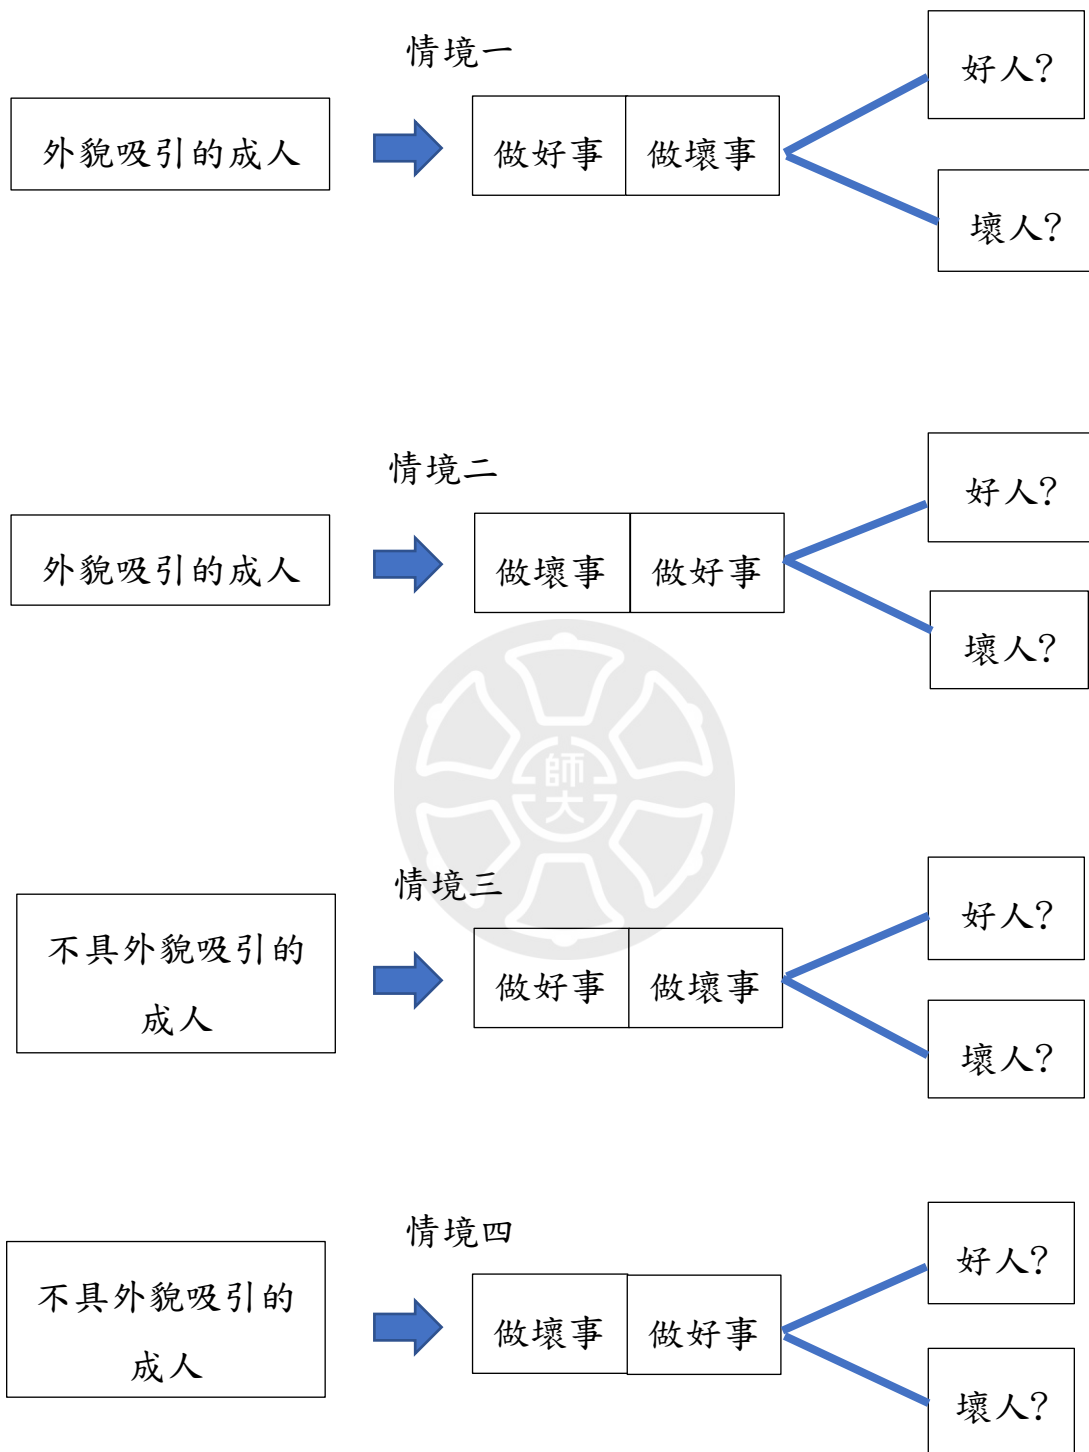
情境一

外貌吸引的成人

做好事 做壞事

好人?

壞人?

情境二

外貌吸引的成人

做壞事 做好事

好人?

壞人?

師大

情境三

不具外貌吸引的成人

做好事 做壞事

好人?

壞人?

情境四

不具外貌吸引的成人

做壞事 做好事

好人?

壞人?